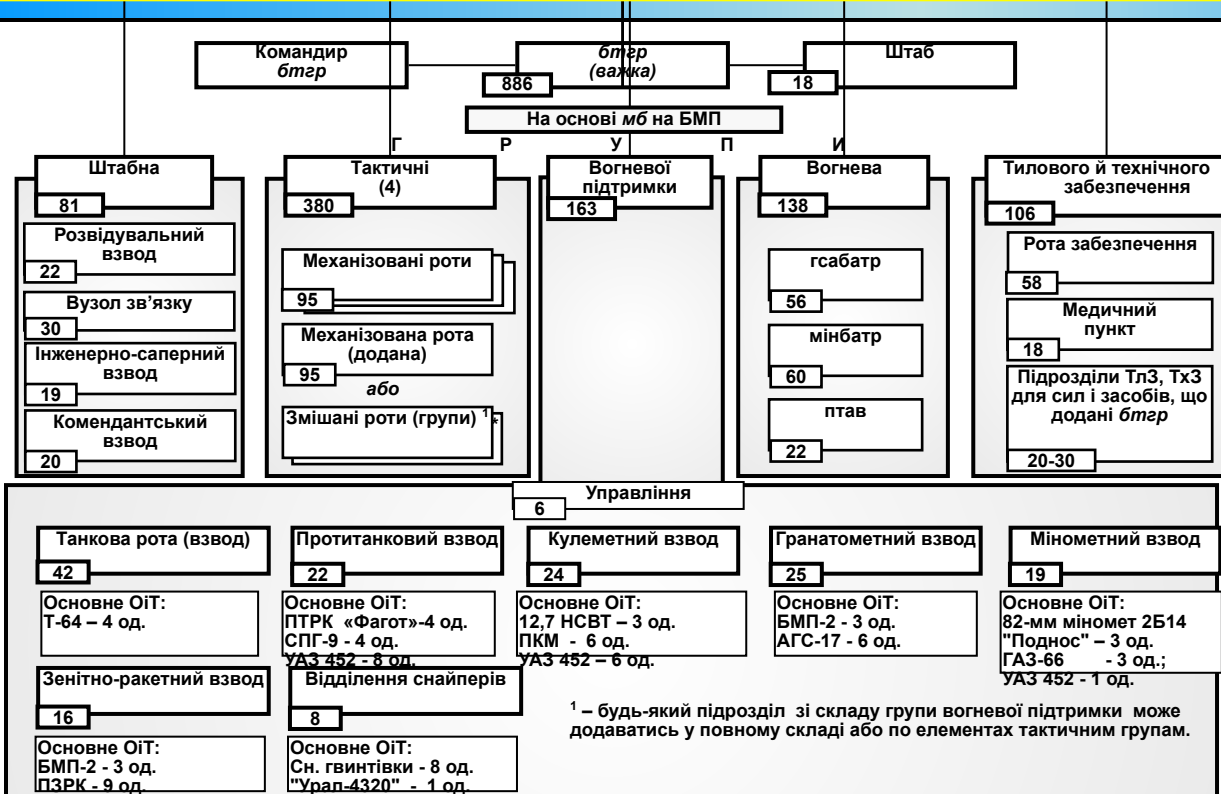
Командир *бтгр*

*бтгр* (*важка*)

886

Штаб

18

На основі *мб* на БМП

Г Р У П И

Штабна

81

Розвідувальний взвод

22

Вузол зв'язку

30

Інженерно-саперний взвод

19

Комендантський взвод

20

Тактичні (4)

380

Механізовані роти

95

Механізована рота (додана)

95

*або*

Змішані роти (групи) $^{1}$ *

Вогневої підтримки

163

Вогнева

138

гсабатр

56

мінбатр

60

птав

22

Тилового й технічного забезпечення

106

Рота забезпечення

58

Медичний пункт

18

Підрозділи ТлЗ, ТхЗ для сил і засобів, що додані *бтгр*

20-30

Управління

6

Танкова рота (взвод)

42

Основне ОіТ:
Т-64 – 4 од.

Протитанковий взвод

22

Основне ОіТ:
ПТРК «Фагот»-4 од.
СПГ-9 - 4 од.
УАЗ 452 - 8 од.

Кулеметний взвод

24

Основне ОіТ:
12,7 НСВТ – 3 од.
ПКМ - 6 од.
УАЗ 452 – 6 од.

Гранатометний взвод

25

Основне ОіТ:
БМП-2 - 3 од.
АГС-17 - 6 од.

Мінометний взвод

19

Основне ОіТ:
82-мм міномет 2Б14 "Поднос" – 3 од.
ГАЗ-66 - 3 од.;
УАЗ 452 - 1 од.

Зенітно-ракетний взвод

16

Основне ОіТ:
БМП-2 - 3 од.
ПЗРК - 9 од.

Відділення снайперів

8

Основне ОіТ:
Сн. гвинтівки - 8 од.
"Урал-4320" - 1 од.

$^{1}$ – будь-який підрозділ зі складу групи вогневої підтримки може додаватись у повному складі або по елементах тактичним групам.